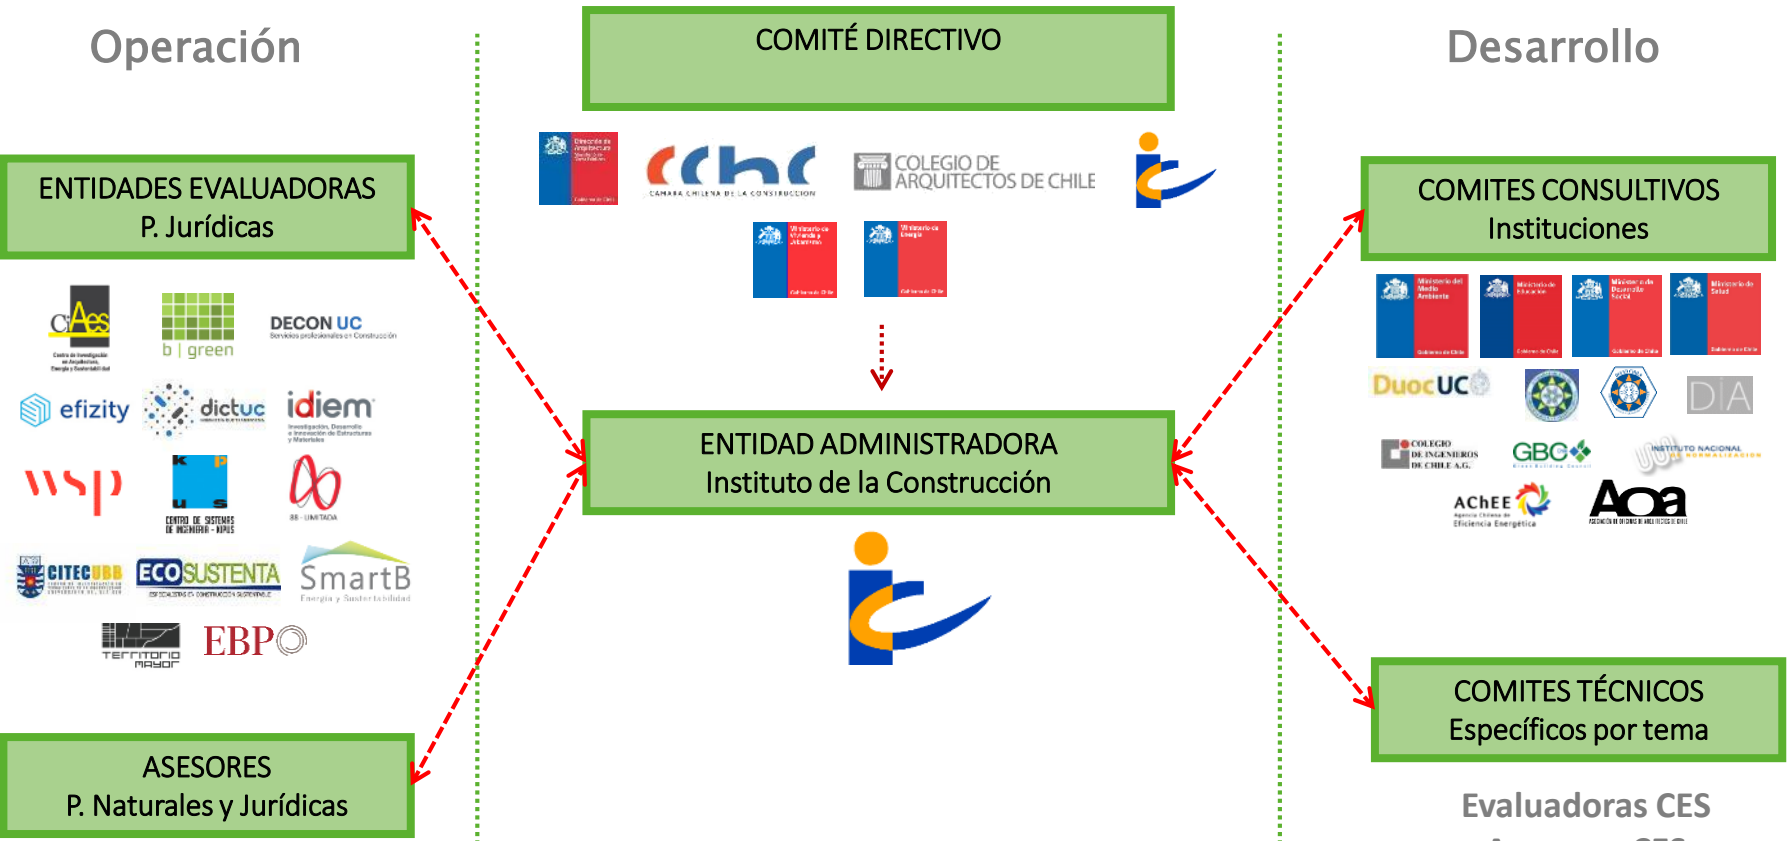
Operación

COMITÉ DIRECTIVO

Desarrollo

cchc
CÁMARA CHILENA DE LA CONSTRUCCIÓN

COLEGIO DE ARQUITECTOS DE CHILE

ENTIDADES EVALUADORAS
P. Jurídicas

COMITES CONSULTIVOS
Instituciones

CIAes

b | green

DECON UC
Servicios profesionales en Construcción

DuocUC

DIA

efizity

dictuc

idiem

COLEGIO DE INGENIEROS DE CHILE A.G.

GBC

INSTITUTO NACIONAL DE NORMALIZACION

wsp

AChEE
Agencia Chilena de Eficiencia Energética

AOA

ENTIDAD ADMINISTRADORA
Instituto de la Construcción

CITEC UBB

ECOSUSTENTA

SmartB
Energía y Sustentabilidad

TERRITORIO MAYOR

EBP

ASESORES
P. Naturales y Jurídicas

COMITES TÉCNICOS
Específicos por tema

Evaluadoras CES